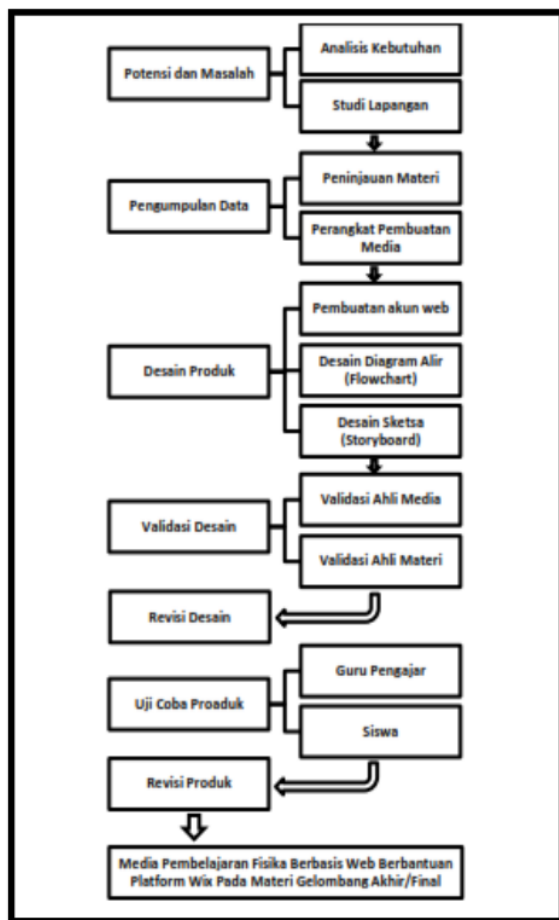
Potensi dan Masalah

Analisis Kebutuhan

Studi Lapangan

Pengumpulan Data

Peninjauan Materi

Perangkat Pembuatan Media

Desain Produk

Pembuatan akun web

Desain Diagram Alir (Flowchart)

Desain Sketsa (Storyboard)

Validasi Desain

Validasi Ahli Media

Validasi Ahli Materi

Revisi Desain

Uji Coba Proaduk

Guru Pengajar

Siswa

Revisi Produk

Media Pembelajaran Fisika Berbasis Web Berbantuan Platform Wix Pada Materi Gelombang Akhir/Final